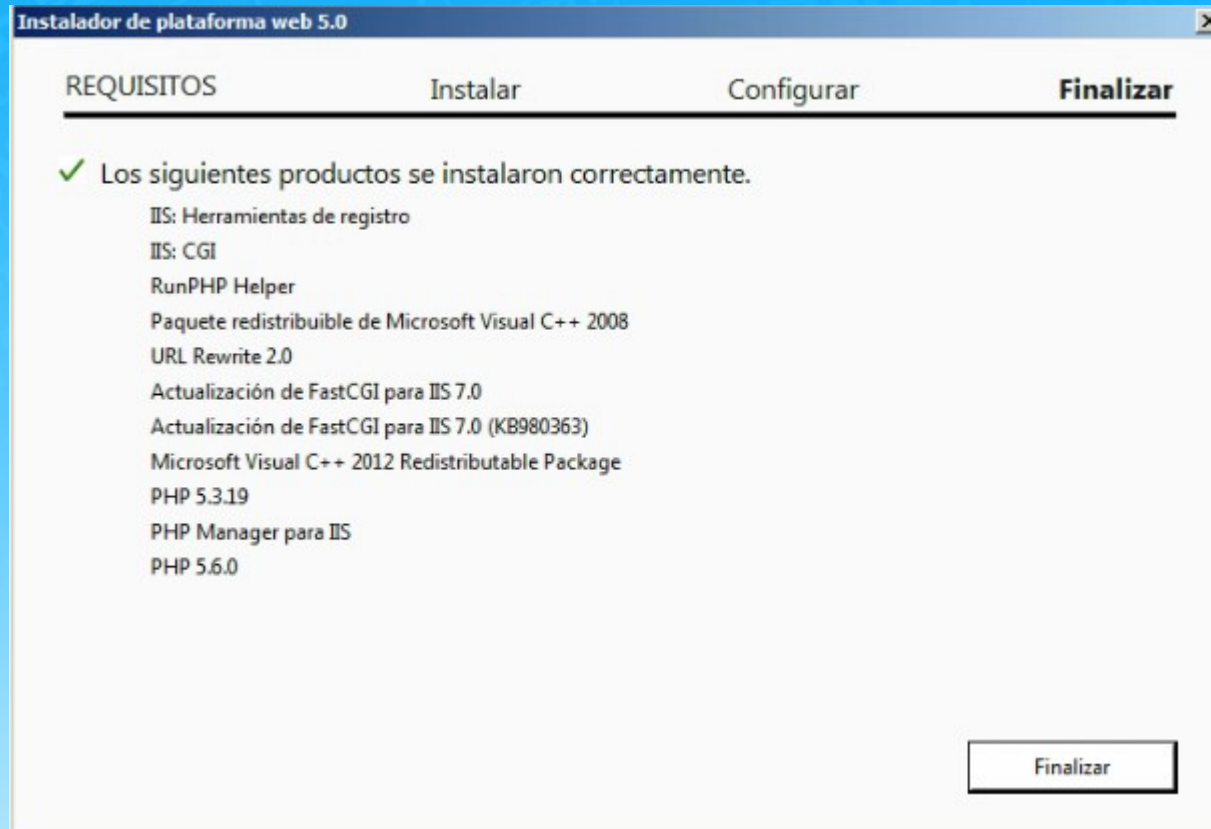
Instalador de plataforma web 5.0

REQUISITOS Instalar Configurar Finalizar

✓ Los siguientes productos se instalaron correctamente.

IIS: Herramientas de registro
IIS: CGI
RunPHP Helper
Paquete redistribuible de Microsoft Visual C++ 2008
URL Rewrite 2.0
Actualización de FastCGI para IIS 7.0
Actualización de FastCGI para IIS 7.0 (KB980363)
Microsoft Visual C++ 2012 Redistributable Package
PHP 5.3.19
PHP Manager para IIS
PHP 5.6.0

Finalizar